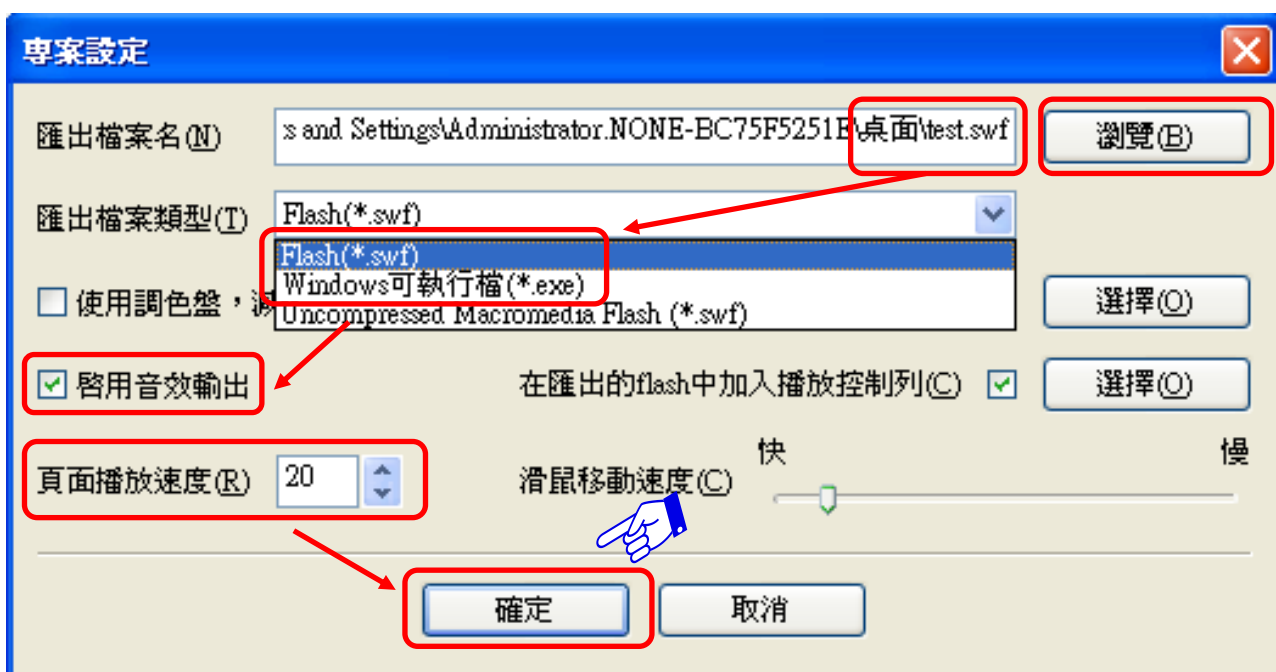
專案設定

匯出檔案名(N) s and Settings\Administrator.NONE-BC75F5251B\桌面\test.swf 瀏覽(B)

匯出檔案類型(T) Flash(*.swf)

Flash(*.swf)
Windows可執行檔(*.exe)
Uncompressed Macromedia Flash (*.swf)

使用調色盤，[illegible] 選擇(O)

啓用音效輸出

在匯出的flash中加入播放控制列(C) 選擇(O)

快 慢

頁面播放速度(R) 20

滑鼠移動速度(C)

確定 取消